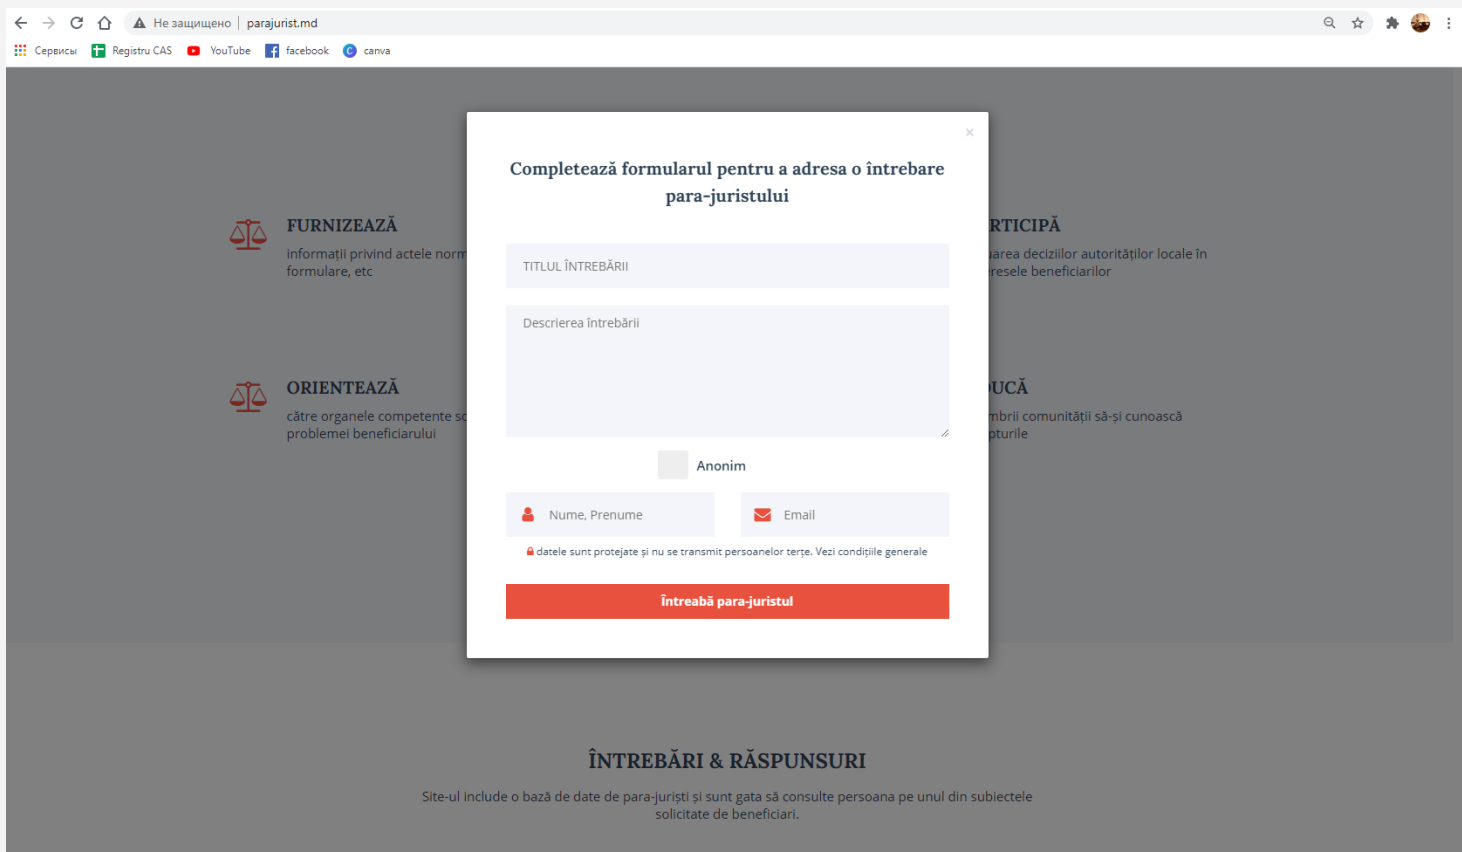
Не защищено | parajurist.md

Сервисы Registru CAS YouTube facebook canva

FURNIZEAZĂ
informații privind actele norm
formulare, etc

RTICIPĂ
area deciziilor autorităților locale în
resele beneficiarilor

ORIENTEAZĂ
către organele competente s
problemei beneficiarului

UCĂ
mbrii comunității să-și cunoască
pturile

×

Completează formularul pentru a adresa o întrebare para-juristului

TITLUL ÎNTREBĂRII

Descrierea întrebării

Anonim

Nume, Prenume

Email

datele sunt protejate și nu se transmit persoanelor terțe. Vezi condițiile generale

Întreabă para-juristul

ÎNTREBĂRI & RĂSPUNSURI

Site-ul include o bază de date de para-juriști și sunt gata să consulte persoana pe unul din subiectele solicitate de beneficiari.